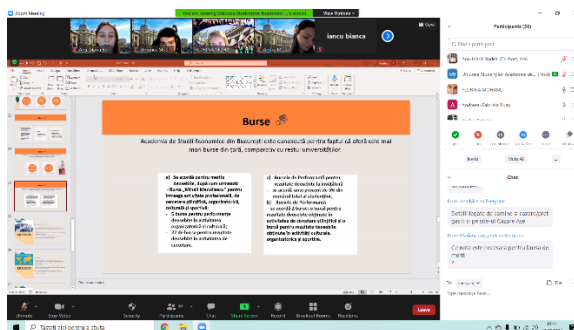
Zoom Meeting

You are viewing Ursache Madalina Academia ... screen

View Options

iancu bianca

Burse

Academia de Studii Economice din București este cunoscută pentru faptul că oferă cele mai mari burse din țară, comparativ cu restul universităților.

a) Se acordă pentru merite deosebite, după cum urmează: - Bursa „Alfred Nicolaescu" pentru întreaga sa viață profesională, de cercetare științifică, organizatorică, culturală și sportivă; - 5 burse pentru performanțe deosebite în activitatea organizatorică și culturală; - 22 de burse pentru rezultate deosebite în activitatea de cercetare.

c) Bursele de Performanță pentru rezultate deosebite la învățătură se acordă unui procent de 3% din numărul total al studenților;
d) Bursele de Performanță se acordă 2 burse: o bursă pentru rezultate deosebite obținute în activitatea de cercetare științifică și o bursă pentru rezultate deosebite obținute în activități culturale, organizatorice și sportive.

Participanți (35)

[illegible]

Invite

Mute All

Chat

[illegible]

Cu ce notă este necesară pentru bursa de merit

Unmute

Stop Video

Security

Participants

Chat

Share Screen

Record

Breakout Rooms

Reactions

Leave

Tastați aici pentru a căuta